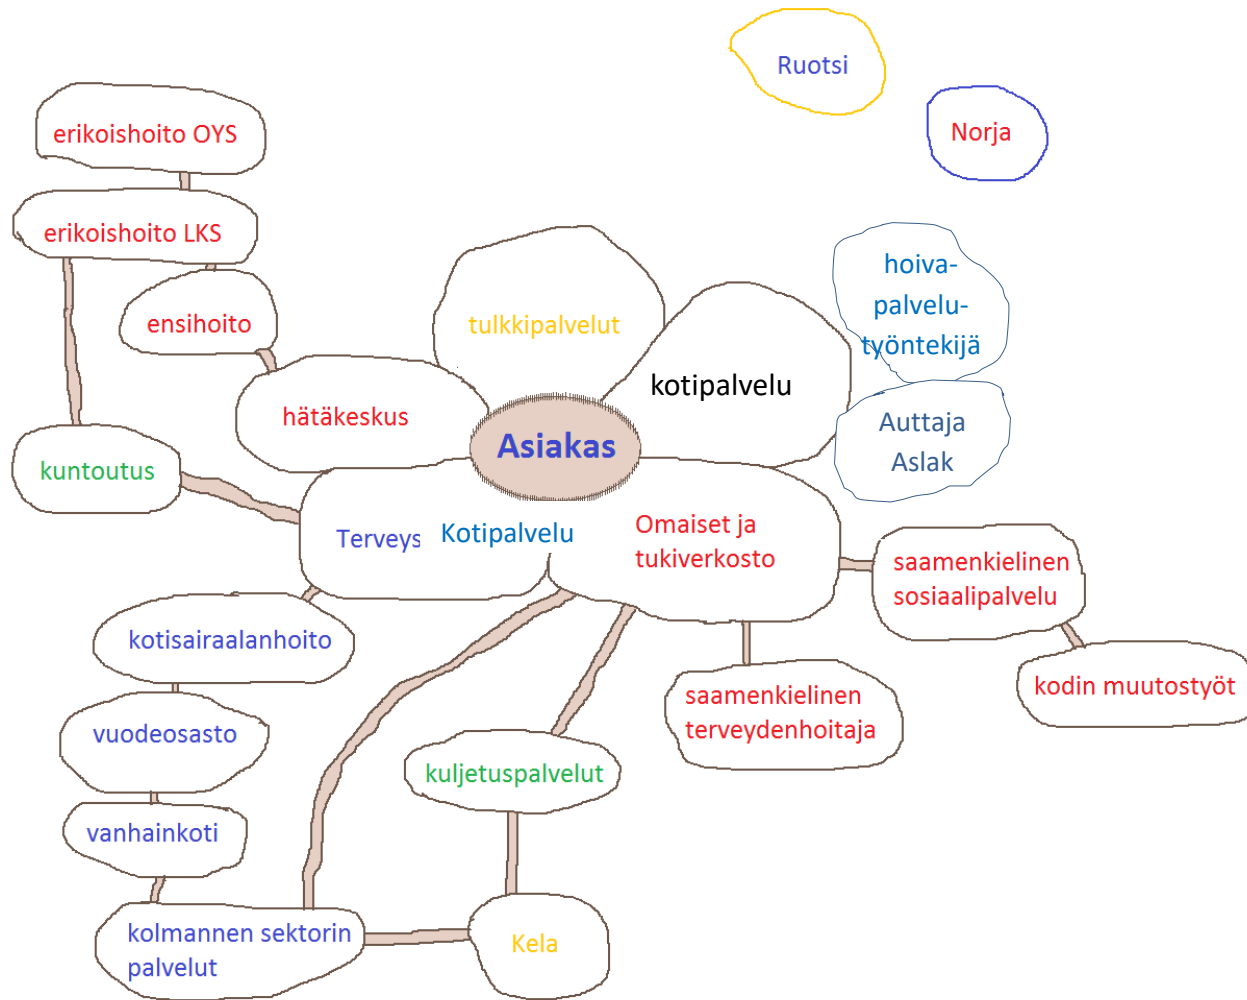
Ruotsi

Norja

erikoishoito OYS

erikoishoito LKS

ensihoito

tulkkipalvelut

kotipalvelu

hoiva-palvelu-työntekijä

Auttaja Aslak

hätäkeskus

Asiakas

kuntoutus

Terveys

Kotipalvelu

Omaiset ja tukiverkosto

saamenkielinen sosiaalipalvelu

kotisairaalanhoito

kodin muutostyöt

saamenkielinen terveydenhoitaja

vuodeosasto

kuljetuspalvelut

vanhainkoti

kolmannen sektorin palvelut

Kela